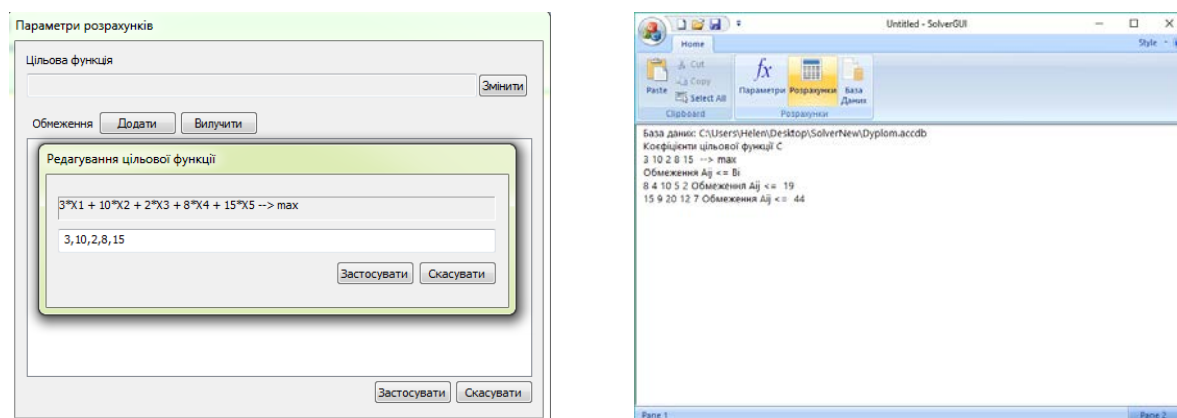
Параметри розрахунків

Цільова функція

Змінити

Обмеження Додати Вилучити

Редагування цільової функції

3*X1 + 10*X2 + 2*X3 + 8*X4 + 15*X5 --> max

3,10,2,8,15

Застосувати Скасувати

Застосувати Скасувати

Untitled - SolverGUI

Home

Style

Paste Cut Copy Select All

Clipboard

Параметри Розрахунки База Даних

Розрахунки

База даних: C:\Users\Helen\Desktop\SolverNew\Dyplom.accdb
Коефіцієнти цільової функції C
3 10 2 8 15 --> max
Обмеження Aij <= Bi
8 4 10 5 2 Обмеження Aij <= 19
15 9 20 12 7 Обмеження Aij <= 44

Pane 1

Pane 2